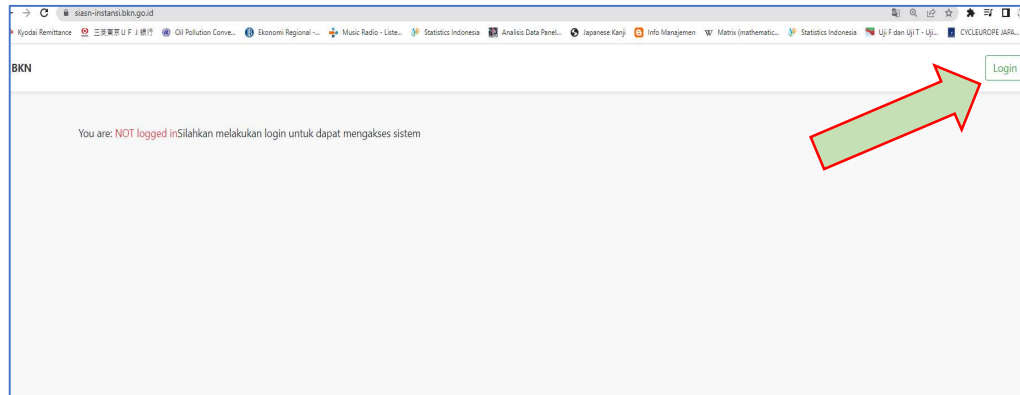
siasn-instansi.bkn.go.id

Kyodai Remittance 三菱東京UFJ銀行 Oil Pollution Conve... Ekonomi Regional -... Music Radio - Liste... Statistics Indonesia Analisis Data Panel... Japanese Kanji Info Manajemen Matrix (mathematic... Statistics Indonesia Uji F dan Uji T - Uji... CYCLEUROPE JAPA...

BKN

Login

You are: NOT logged inSilahkan melakukan login untuk dapat mengakses sistem